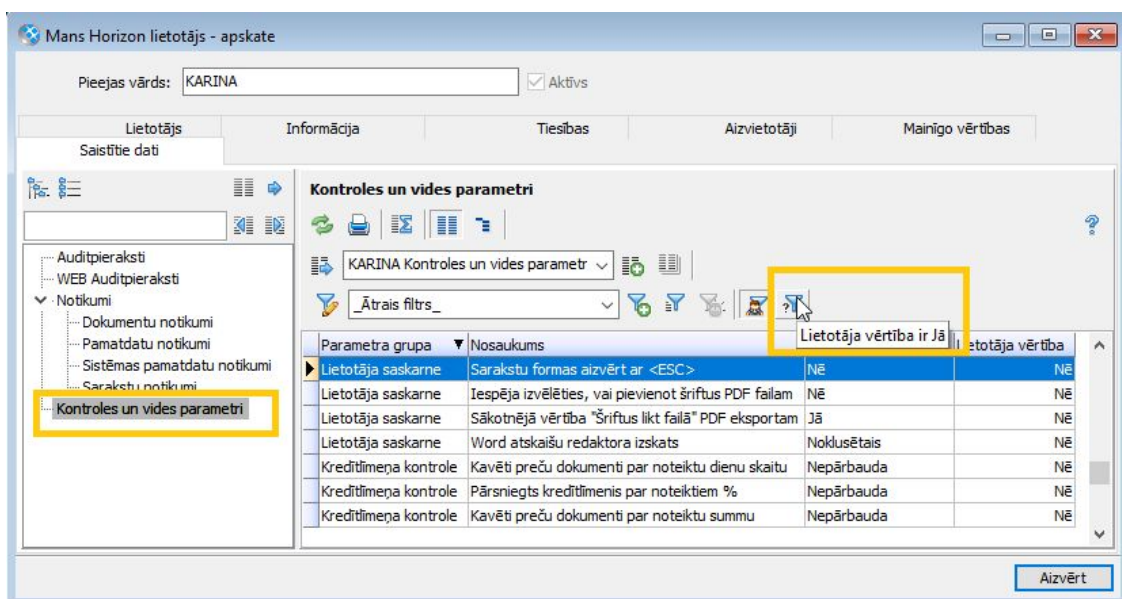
Mans Horizon lietotājs - apskate

Pieejas vārds: KARINA

Aktīvs

Lietotājs
Informācija
Tiesības
Aizvietotāji
Mainīgo vērtības
Saistītie dati

Auditpieraksti
WEB Auditpieraksti
Notikumi
Dokumentu notikumi
Pamatdatu notikumi
Sistēmas pamatdatu notikumi
Sarakstu notikumi
Kontroles un vides parametri

Kontroles un vides parametri

KARINA Kontroles un vides parametr

_Ātrais filtrs_

Lietotāja vērtība ir Jā

| Parametra grupa | Nosaukums | | Lietotāja vērtība |
|---|---|---|---|
| Lietotāja saskarne | Sarakstu formas aizvērt ar <ESC> | Nē | Nē |
| Lietotāja saskarne | Iespēja izvēlēties, vai pievienot šriftus PDF failam | Nē | Nē |
| Lietotāja saskarne | Sākotnējā vērtība "Šriftus likt failā" PDF eksportam | Jā | Nē |
| Lietotāja saskarne | Word atskaišu redaktora izskats | Noklusētais | Nē |
| Kredītlīmeņa kontrole | Kavēti preču dokumenti par noteiktu dienu skaitu | Nepārbauda | Nē |
| Kredītlīmeņa kontrole | Pārsniegts kredītlīmenis par noteiktiem % | Nepārbauda | Nē |
| Kredītlīmeņa kontrole | Kavēti preču dokumenti par noteiktu summu | Nepārbauda | Nē |

Aizvērt